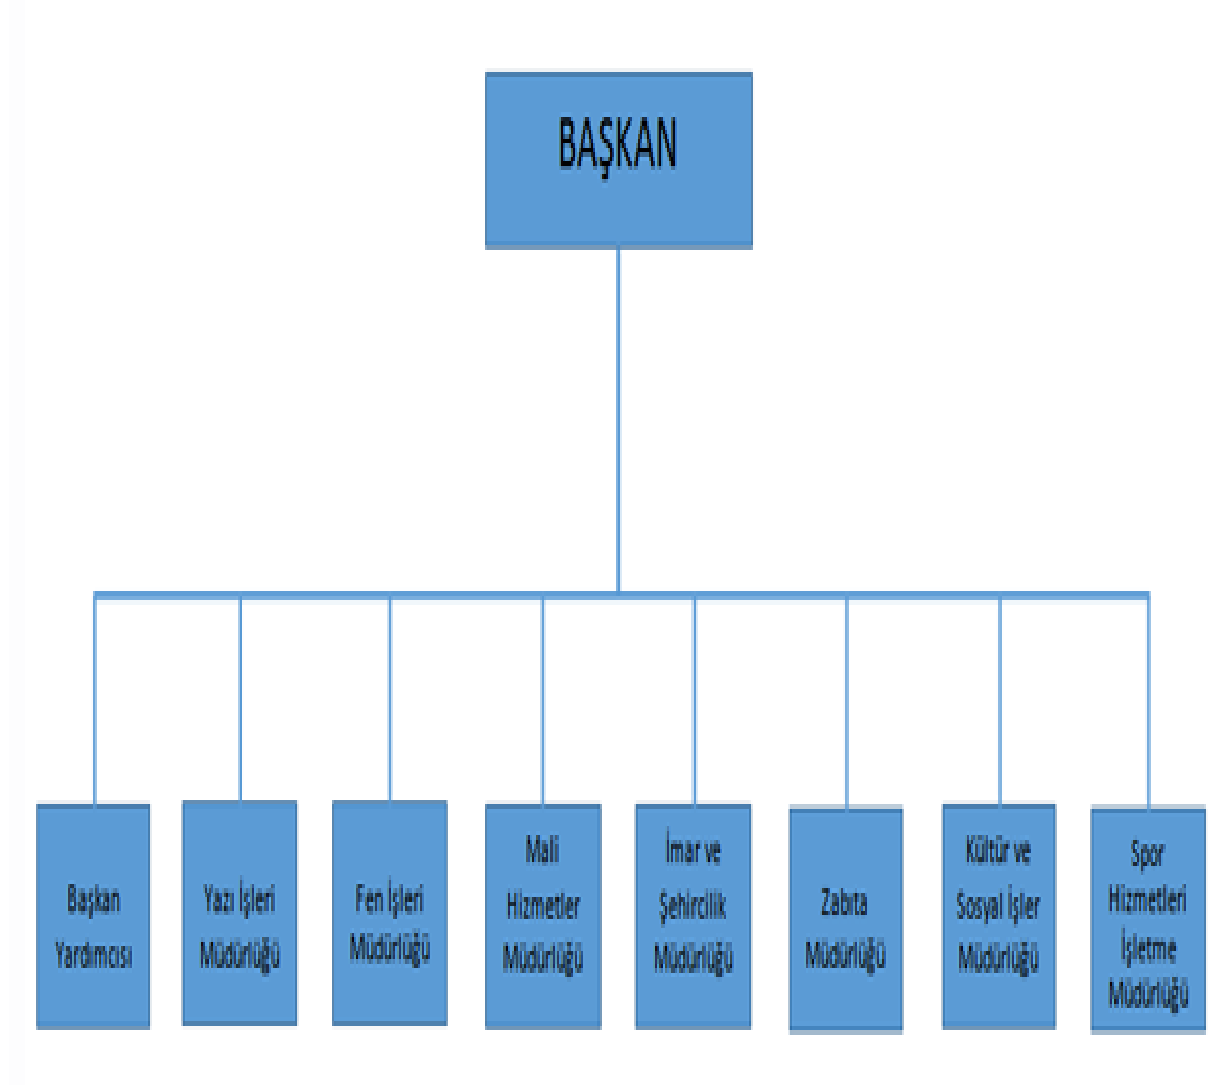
BAŞKAN

Başkan Yardımcısı

Yazı İşleri Müdürlüğü

Fen İşleri Müdürlüğü

Mali Hizmetler Müdürlüğü

İmar ve Şehircilik Müdürlüğü

Zabıta Müdürlüğü

Kültür ve Sosyal İşler Müdürlüğü

Spor Hizmetleri İşletme Müdürlüğü